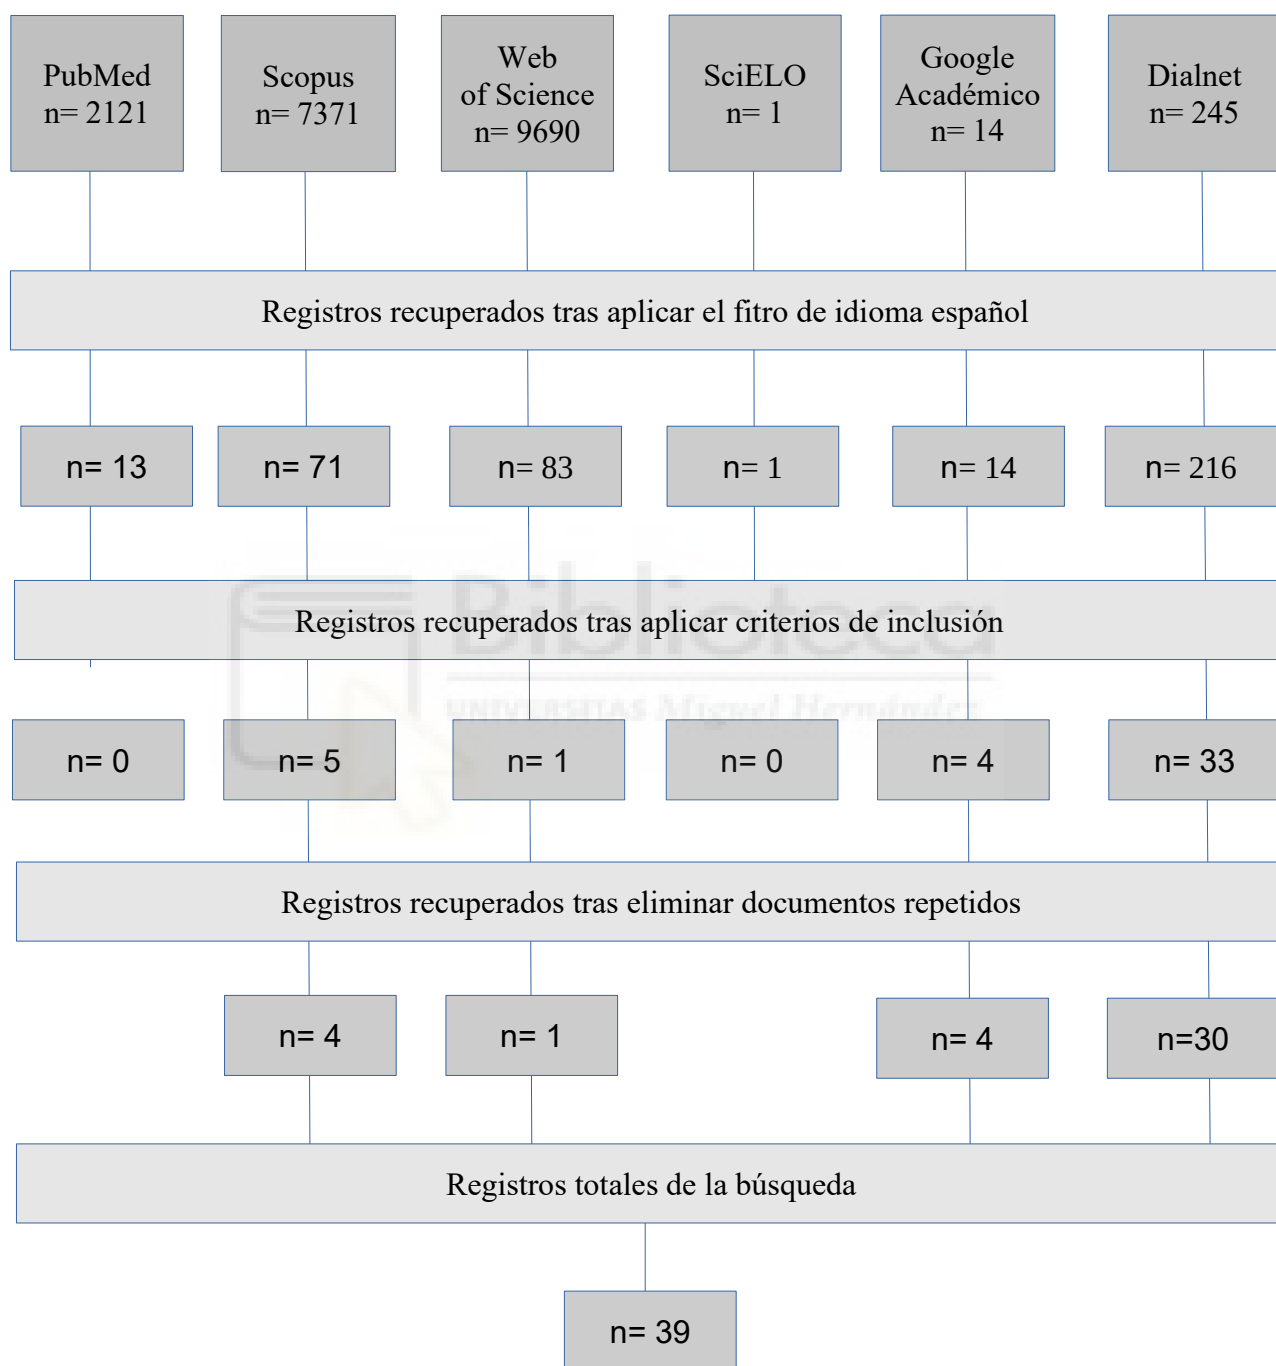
PubMed
n= 2121

Scopus
n= 7371

Web
of Science
n= 9690

SciELO
n= 1

Google
Académico
n= 14

Dialnet
n= 245

Registros recuperados tras aplicar el fitro de idioma español

n= 13

n= 71

n= 83

n= 1

n= 14

n= 216

Registros recuperados tras aplicar criterios de inclusión

n= 0

n= 5

n= 1

n= 0

n= 4

n= 33

Registros recuperados tras eliminar documentos repetidos

n= 4

n= 1

n= 4

n=30

Registros totales de la búsqueda

n= 39

Biblioteca
UNIVERSITAS Miguel Hernández